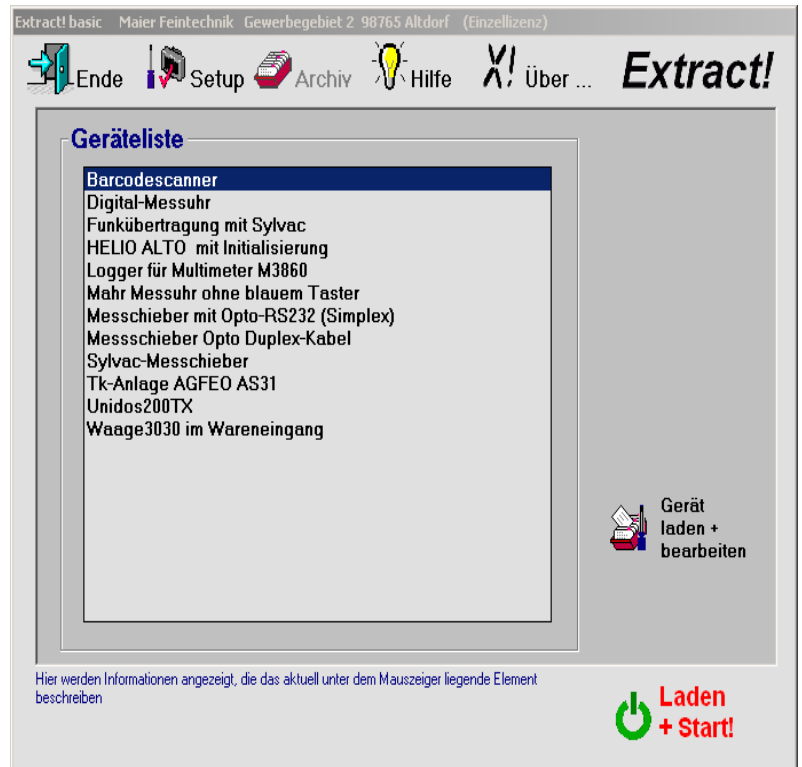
Extract! basic Maier Feintechnik Gewerbegebiet 2 98765 Altdorf (Einzellizenz)

Ende Setup Archiv Hilfe X! Über ... Extract!

Geräteliste

Barcodescanner
Digital-Messuhr
Funkübertragung mit Sylvac
HELIO ALTO mit Initialisierung
Logger für Multimeter M3860
Mahr Messuhr ohne blauem Taster
Messchieber mit Opto-RS232 (Simplex)
Messschieber Opto Duplex-Kabel
Sylvac-Messchieber
Tk-Anlage AGFEO AS31
Unidos200TX
Waage3030 im Wareneingang

Gerät laden + bearbeiten

Hier werden Informationen angezeigt, die das aktuell unter dem Mauszeiger liegende Element beschreiben

Laden + Start!